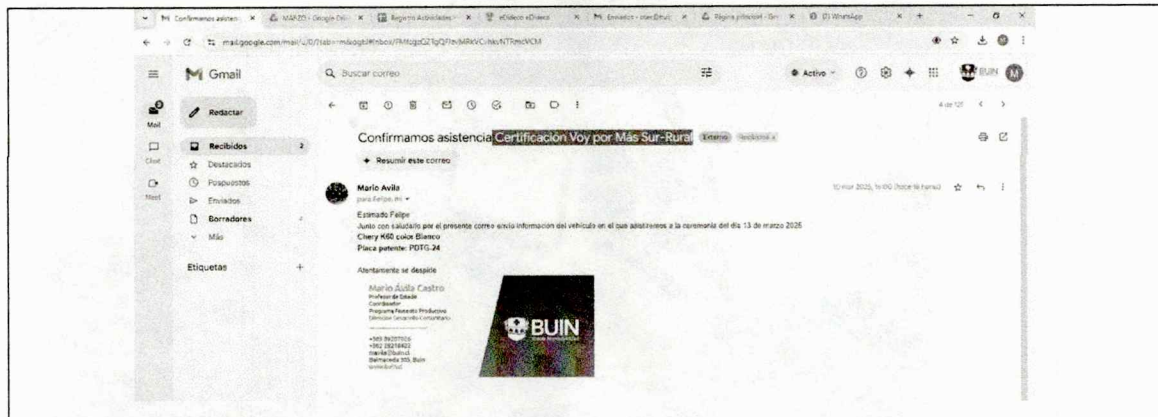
M Confirmamos asistenc × MARZO - Google Dri × Registro Actividades × eDoceo eDoceo × M Enviados - mer@buin × Página principal - Goo × (1) WhatsApp × +

mail.google.com/mail/u/0/?tab=rm&ogbl#inbox/FMfcgzQZTgQFbvMRkVCrhkvNTRmcVCM

Gmail

Buscar correo

Activo

BUIN

Mail

Chat

Meet

Redactar

Recibidos 2

Destacados

Pospuestos

Enviados

Borradores

Más

Etiquetas +

4 de 121

Confirmamos asistencia Certificación Voy por Más Sur-Rural Externo Recibidos x

Resumir este correo

Mario Avila

para Felipe, mi

10 mar 2026, 16:00 (hace 16 horas)

Estimado Felipe

Junto con saludarlo por el presente correo envío información del vehículo en el que asistiremos a la ceremonia del día 13 de marzo 2026

Chery K60 color Blanco

Placa patente: PDTG-24

Atentamente se despide

Mario Avila Castro
Profesor de Estado
Coordinador
Programa Fomento Productivo
Dirección Desarrollo Comunitario

+569 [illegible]
+562 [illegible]
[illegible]
Balmaceda 355, Buin
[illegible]

BUIN
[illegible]